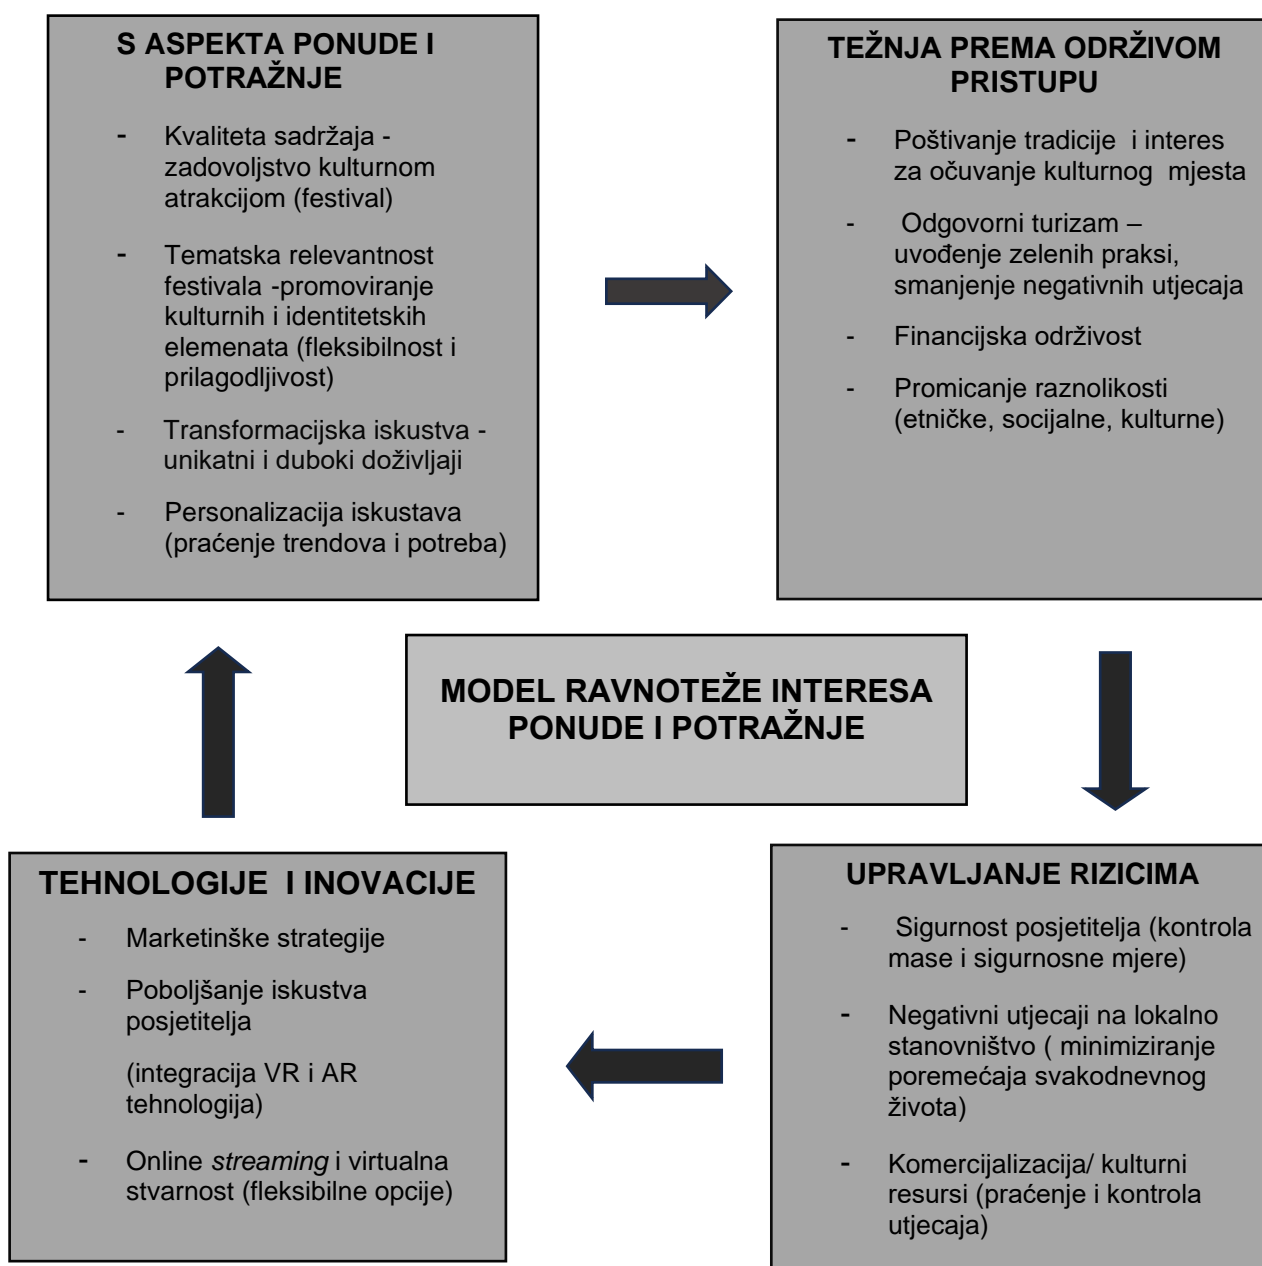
S ASPEKTA PONUDE I POTRAŽNJE

- Kvaliteta sadržaja - zadovoljstvo kulturnom atrakcijom (festival)
- Tematska relevantnost festivala -promoviranje kulturnih i identitetskih elemenata (fleksibilnost i prilagodljivost)
- Transformacijska iskustva - unikatni i duboki doživljaji
- Personalizacija iskustava (praćenje trendova i potreba)

TEŽNJA PREMA ODRŽIVOM PRISTUPU

- Poštivanje tradicije i interes za očuvanje kulturnog mjesta
- Odgovorni turizam – uvođenje zelenih praksi, smanjenje negativnih utjecaja
- Financijska održivost
- Promicanje raznolikosti (etničke, socijalne, kulturne)

MODEL RAVNOTEŽE INTERESA PONUDE I POTRAŽNJE

TEHNOLOGIJE I INOVACIJE

- Marketinške strategije
- Poboljšanje iskustva posjetitelja

(integracija VR i AR tehnologija)

- Online *streaming* i virtualna stvarnost (fleksibilne opcije)

UPRAVLJANJE RIZICIMA

- Sigurnost posjetitelja (kontrola mase i sigurnosne mjere)
- Negativni utjecaji na lokalno stanovništvo ( minimiziranje poremećaja svakodnevnog života)
- Komercijalizacija/ kulturni resursi (praćenje i kontrola utjecaja)